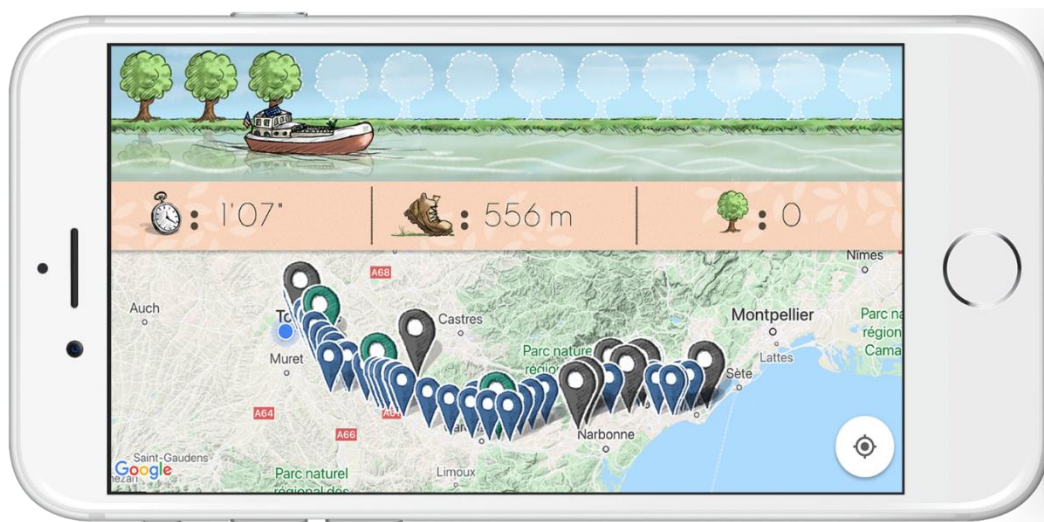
: 1'07"

: 556 m

: 0

Nîmes

A68

Auch

To

Castres

Montpellier

Parc na
région
Cama

Muret

Parc nature
régio

Lattes

Sète

A64

A6

A66

Narbonne

Saint-Gaudens

Google

Parc naturel
régional des

Limoux